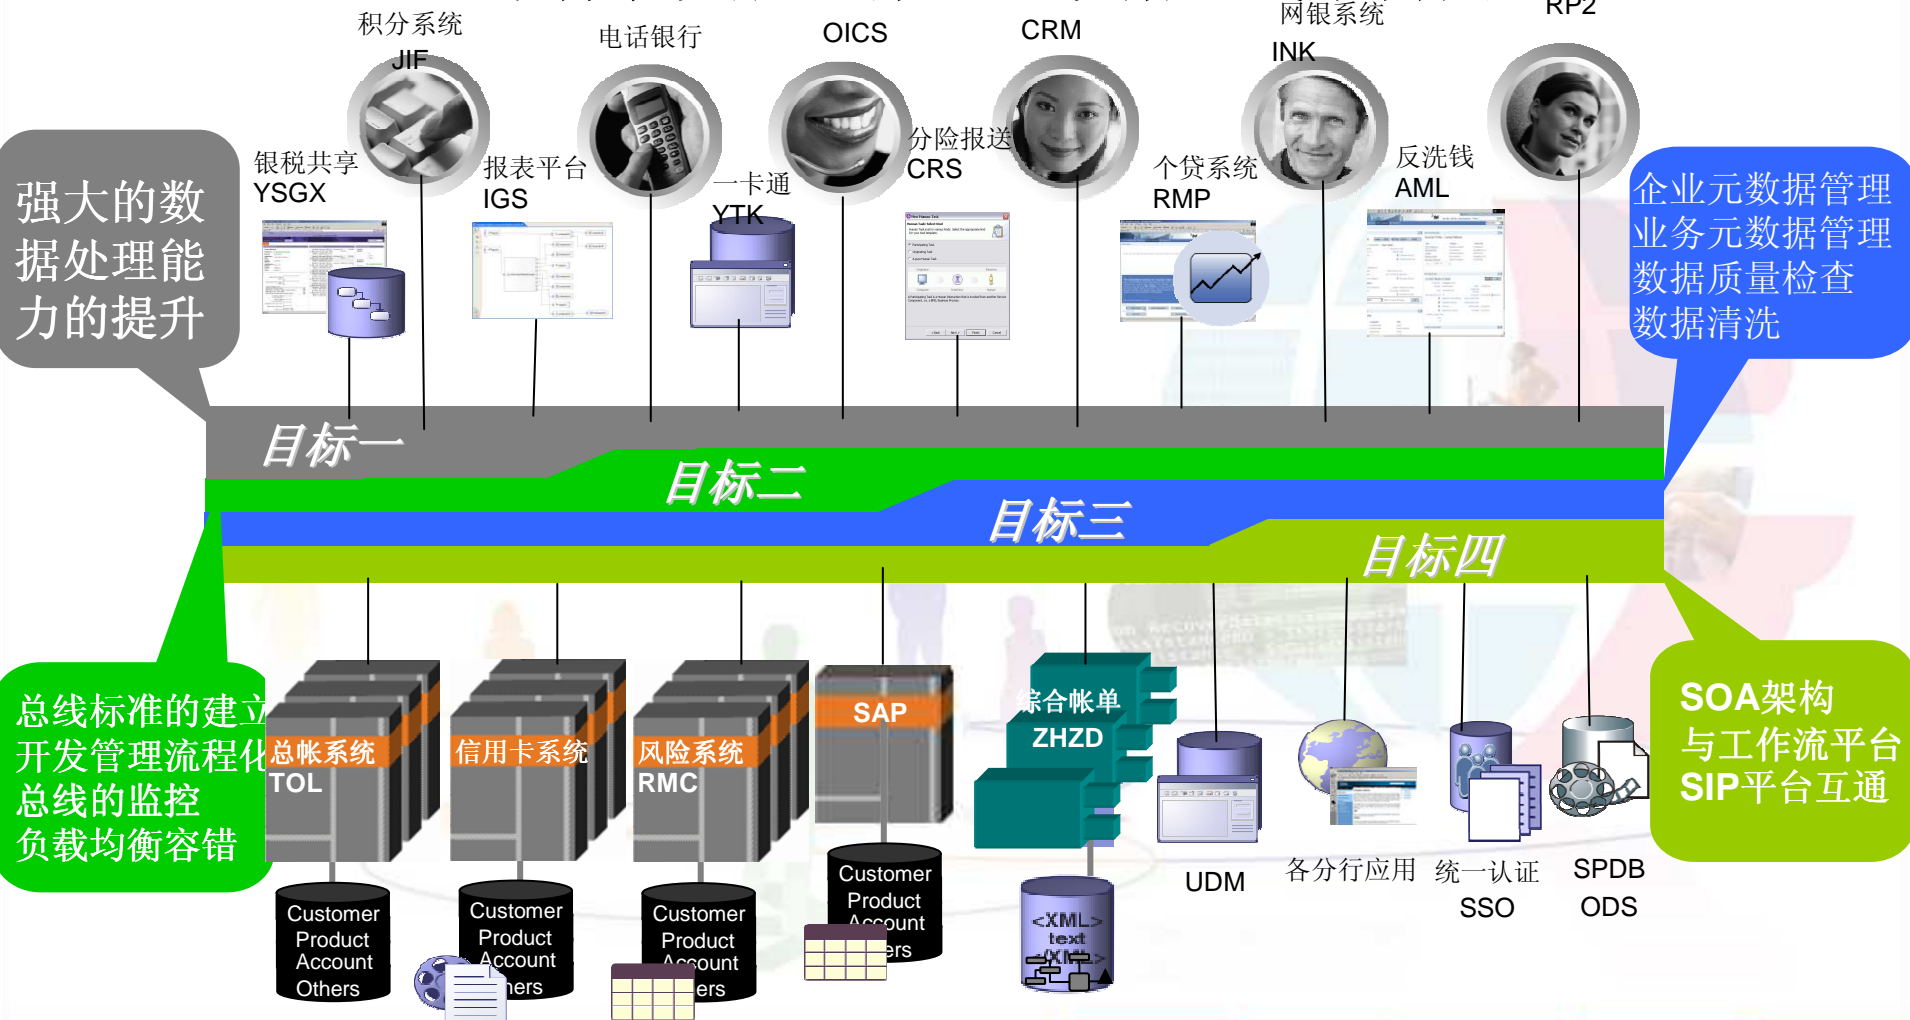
积分系统
JIF
电话银行
OICS
CRM
网银系统
INK
RP2
银税共享
YSGX
报表平台
IGS
一卡通
YTK
分险报送
CRS
个贷系统
RMP
反洗钱
AML

强大的数据处理能力的提升

企业元数据管理
业务元数据管理
数据质量检查
数据清洗

目标一
目标二
目标三
目标四

总线标准的建立
开发管理流程化
总线的监控
负载均衡容错

总帐系统
TOL
信用卡系统
风险系统
RMC
SAP
综合帐单
ZHZD
UDM
各分行应用
统一认证
SSO
SPDB
ODS

SOA架构
与工作流平台
SIP平台互通

Customer
Product
Account
Others

Customer
Product
Account
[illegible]ers

Customer
Product
Account
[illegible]ers

Customer
Product
Account
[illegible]ers

<XML>
text
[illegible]